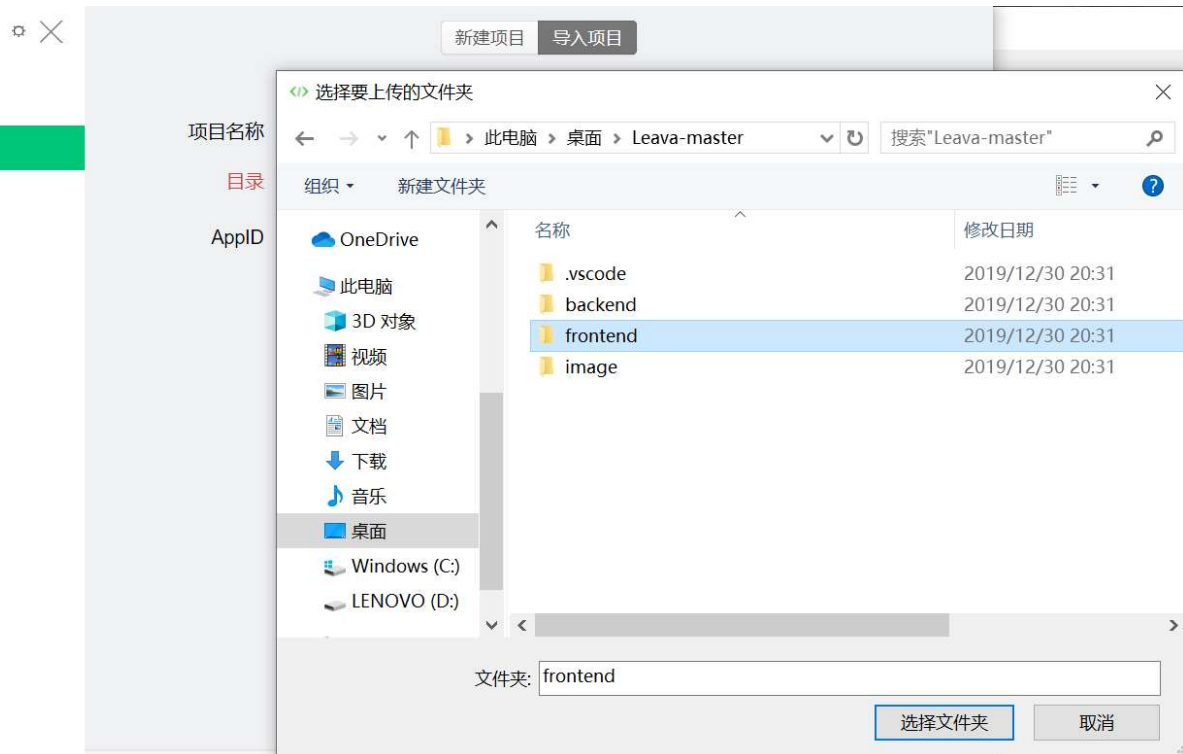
新建项目 导入项目

项目名称

目录

AppID

选择要上传的文件夹

此电脑 > 桌面 > Leava-master

搜索"Leava-master"

组织 ▾ 新建文件夹

OneDrive
此电脑
3D 对象
视频
图片
文档
下载
音乐
桌面
Windows (C:)
LENOVO (D:)

| 名称 | 修改日期 |
|---|---|
| .vscode | 2019/12/30 20:31 |
| backend | 2019/12/30 20:31 |
| frontend | 2019/12/30 20:31 |
| image | 2019/12/30 20:31 |

文件夹: frontend

选择文件夹 取消